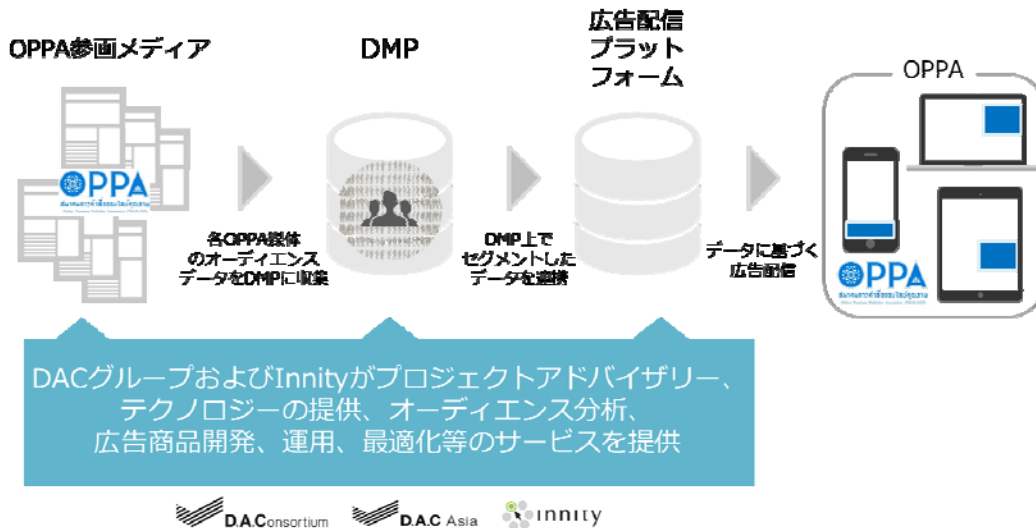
OPPA参画メディア

OPPA

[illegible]

各OPPA媒体のオーディエンスデータをDMPに収集

DMP

DMP上でセグメントしたデータを連携

広告配信プラットフォーム

データに基づく広告配信

OPPA

OPPA

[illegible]

DACグループおよびInnityがプロジェクトアドバイザリー、テクノロジーの提供、オーディエンス分析、広告商品開発、運用、最適化等のサービスを提供

D.A.Consortium

D.A.C Asia

innity